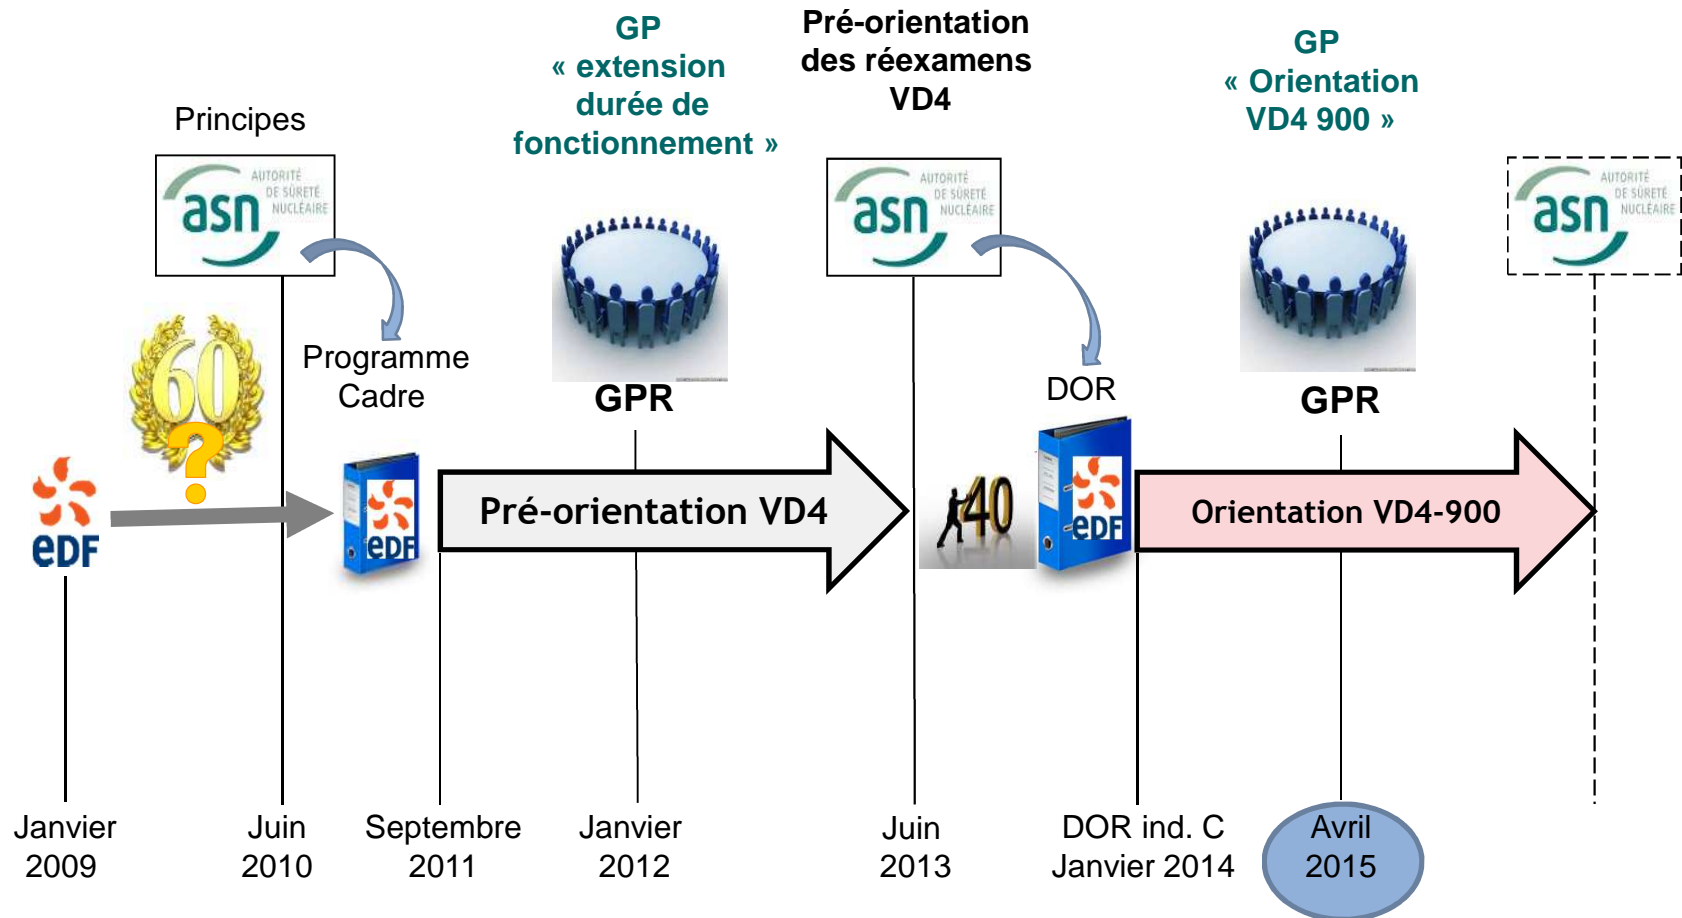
GP
« extension durée de fonctionnement »

Pré-orientation des réexamens VD4

GP
« Orientation VD4 900 »

Principes

asn AUTORITÉ DE SÛRETÉ NUCLÉAIRE

asn AUTORITÉ DE SÛRETÉ NUCLÉAIRE

asn AUTORITÉ DE SÛRETÉ NUCLÉAIRE

60 ?

Programme Cadre

GPR

DOR

GPR

edf

edf

Pré-orientation VD4

40

edf

Orientation VD4-900

Janvier 2009

Juin 2010

Septembre 2011

Janvier 2012

Juin 2013

DOR ind. C Janvier 2014

Avril 2015